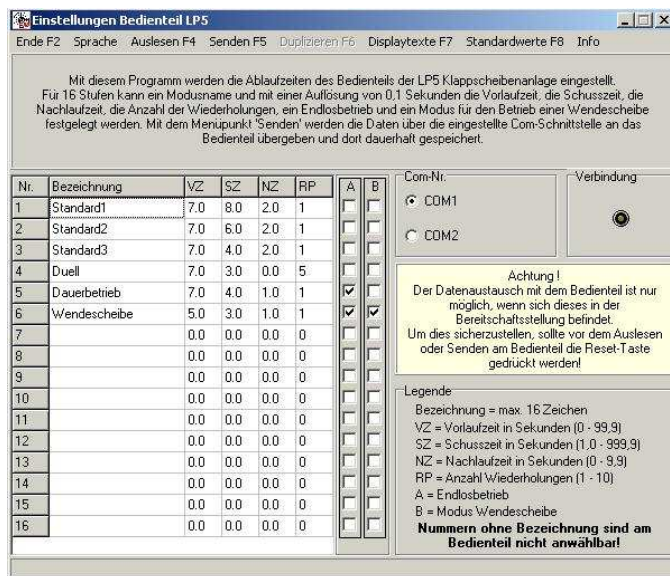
Einstellungen Bedienteil LP5

Ende F2 Sprache Auslesen F4 Senden F5 Duplizieren F6 Displaytexte F7 Standardwerte F8 Info

Mit diesem Programm werden die Ablaufzeiten des Bedienteils der LP5 Klappscheibenanlage eingestellt. Für 16 Stufen kann ein Modusname und mit einer Auflösung von 0,1 Sekunden die Vorlaufzeit, die Schusszeit, die Nachlaufzeit, die Anzahl der Wiederholungen, ein Endlosbetrieb und ein Modus für den Betrieb einer Wendescheibe festgelegt werden. Mit dem Menüpunkt 'Senden' werden die Daten über die eingestellte Com-Schnittstelle an das Bedienteil übergeben und dort dauerhaft gespeichert.

| Nr. | Bezeichnung | VZ | SZ | NZ | RP | A | B |
|---|---|---|---|---|---|---|---|
| 1 | Standard1 | 7.0 | 8.0 | 2.0 | 1 | ☐ | ☐ |
| 2 | Standard2 | 7.0 | 6.0 | 2.0 | 1 | ☐ | ☐ |
| 3 | Standard3 | 7.0 | 4.0 | 2.0 | 1 | ☐ | ☐ |
| 4 | Duell | 7.0 | 3.0 | 0.0 | 5 | ☐ | ☐ |
| 5 | Dauerbetrieb | 7.0 | 4.0 | 1.0 | 1 | ☑ | ☐ |
| 6 | Wendescheibe | 5.0 | 3.0 | 1.0 | 1 | ☑ | ☑ |
| 7 | | 0.0 | 0.0 | 0.0 | 0 | ☐ | ☐ |
| 8 | | 0.0 | 0.0 | 0.0 | 0 | ☐ | ☐ |
| 9 | | 0.0 | 0.0 | 0.0 | 0 | ☐ | ☐ |
| 10 | | 0.0 | 0.0 | 0.0 | 0 | ☐ | ☐ |
| 11 | | 0.0 | 0.0 | 0.0 | 0 | ☐ | ☐ |
| 12 | | 0.0 | 0.0 | 0.0 | 0 | ☐ | ☐ |
| 13 | | 0.0 | 0.0 | 0.0 | 0 | ☐ | ☐ |
| 14 | | 0.0 | 0.0 | 0.0 | 0 | ☐ | ☐ |
| 15 | | 0.0 | 0.0 | 0.0 | 0 | ☐ | ☐ |
| 16 | | 0.0 | 0.0 | 0.0 | 0 | ☐ | ☐ |

Com-Nr.
COM1
COM2

Verbindung

Achtung !
Der Datenaustausch mit dem Bedienteil ist nur möglich, wenn sich dieses in der Bereitschaftsstellung befindet.
Um dies sicherzustellen, sollte vor dem Auslesen oder Senden am Bedienteil die Reset-Taste gedrückt werden!

Legende
Bezeichnung = max. 16 Zeichen
VZ = Vorlaufzeit in Sekunden (0 - 99,9)
SZ = Schusszeit in Sekunden (1,0 - 999,9)
NZ = Nachlaufzeit in Sekunden (0 - 9,9)
RP = Anzahl Wiederholungen (1 - 10)
A = Endlosbetrieb
B = Modus Wendescheibe
Nummern ohne Bezeichnung sind am Bedienteil nicht anwählbar!